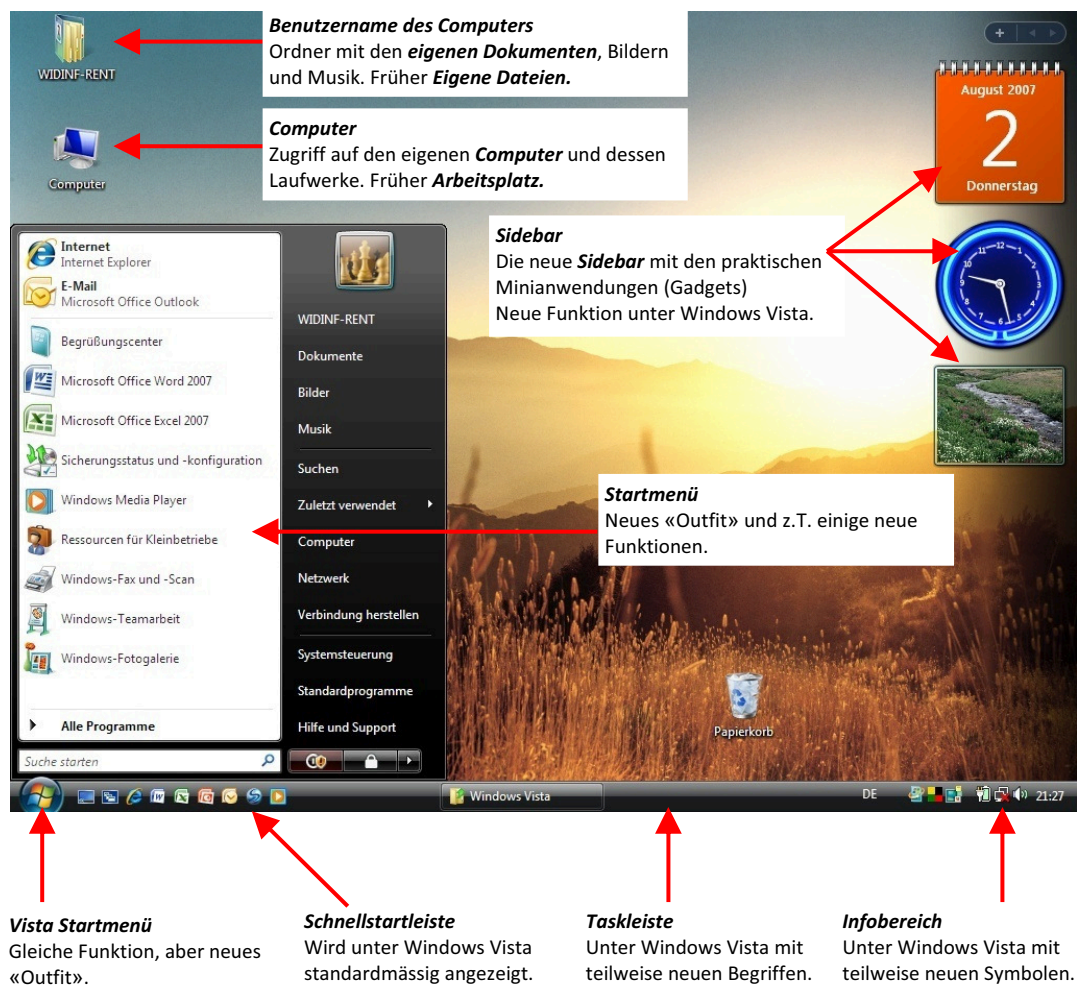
WIDINF-RENT

**Benutzername des Computers**
Ordner mit den ***eigenen Dokumenten***, Bildern und Musik. Früher ***Eigene Dateien.***

Computer

**Computer**
Zugriff auf den eigenen ***Computer*** und dessen Laufwerke. Früher ***Arbeitsplatz.***

August 2007
2
Donnerstag

**Sidebar**
Die neue ***Sidebar*** mit den praktischen Minianwendungen (Gadgets)
Neue Funktion unter Windows Vista.

Internet
Internet Explorer
E-Mail
Microsoft Office Outlook
Begrüßungscenter
Microsoft Office Word 2007
Microsoft Office Excel 2007
Sicherungsstatus und -konfiguration
Windows Media Player
Ressourcen für Kleinbetriebe
Windows-Fax und -Scan
Windows-Teamarbeit
Windows-Fotogalerie
Alle Programme
Suche starten

WIDINF-RENT
Dokumente
Bilder
Musik
Suchen
Zuletzt verwendet
Computer
Netzwerk
Verbindung herstellen
Systemsteuerung
Standardprogramme
Hilfe und Support

**Startmenü**
Neues «Outfit» und z.T. einige neue Funktionen.

Papierkorb

Windows Vista
DE
21:27

**Vista Startmenü**
Gleiche Funktion, aber neues «Outfit».

**Schnellstartleiste**
Wird unter Windows Vista standardmässig angezeigt.

**Taskleiste**
Unter Windows Vista mit teilweise neuen Begriffen.

**Infobereich**
Unter Windows Vista mit teilweise neuen Symbolen.